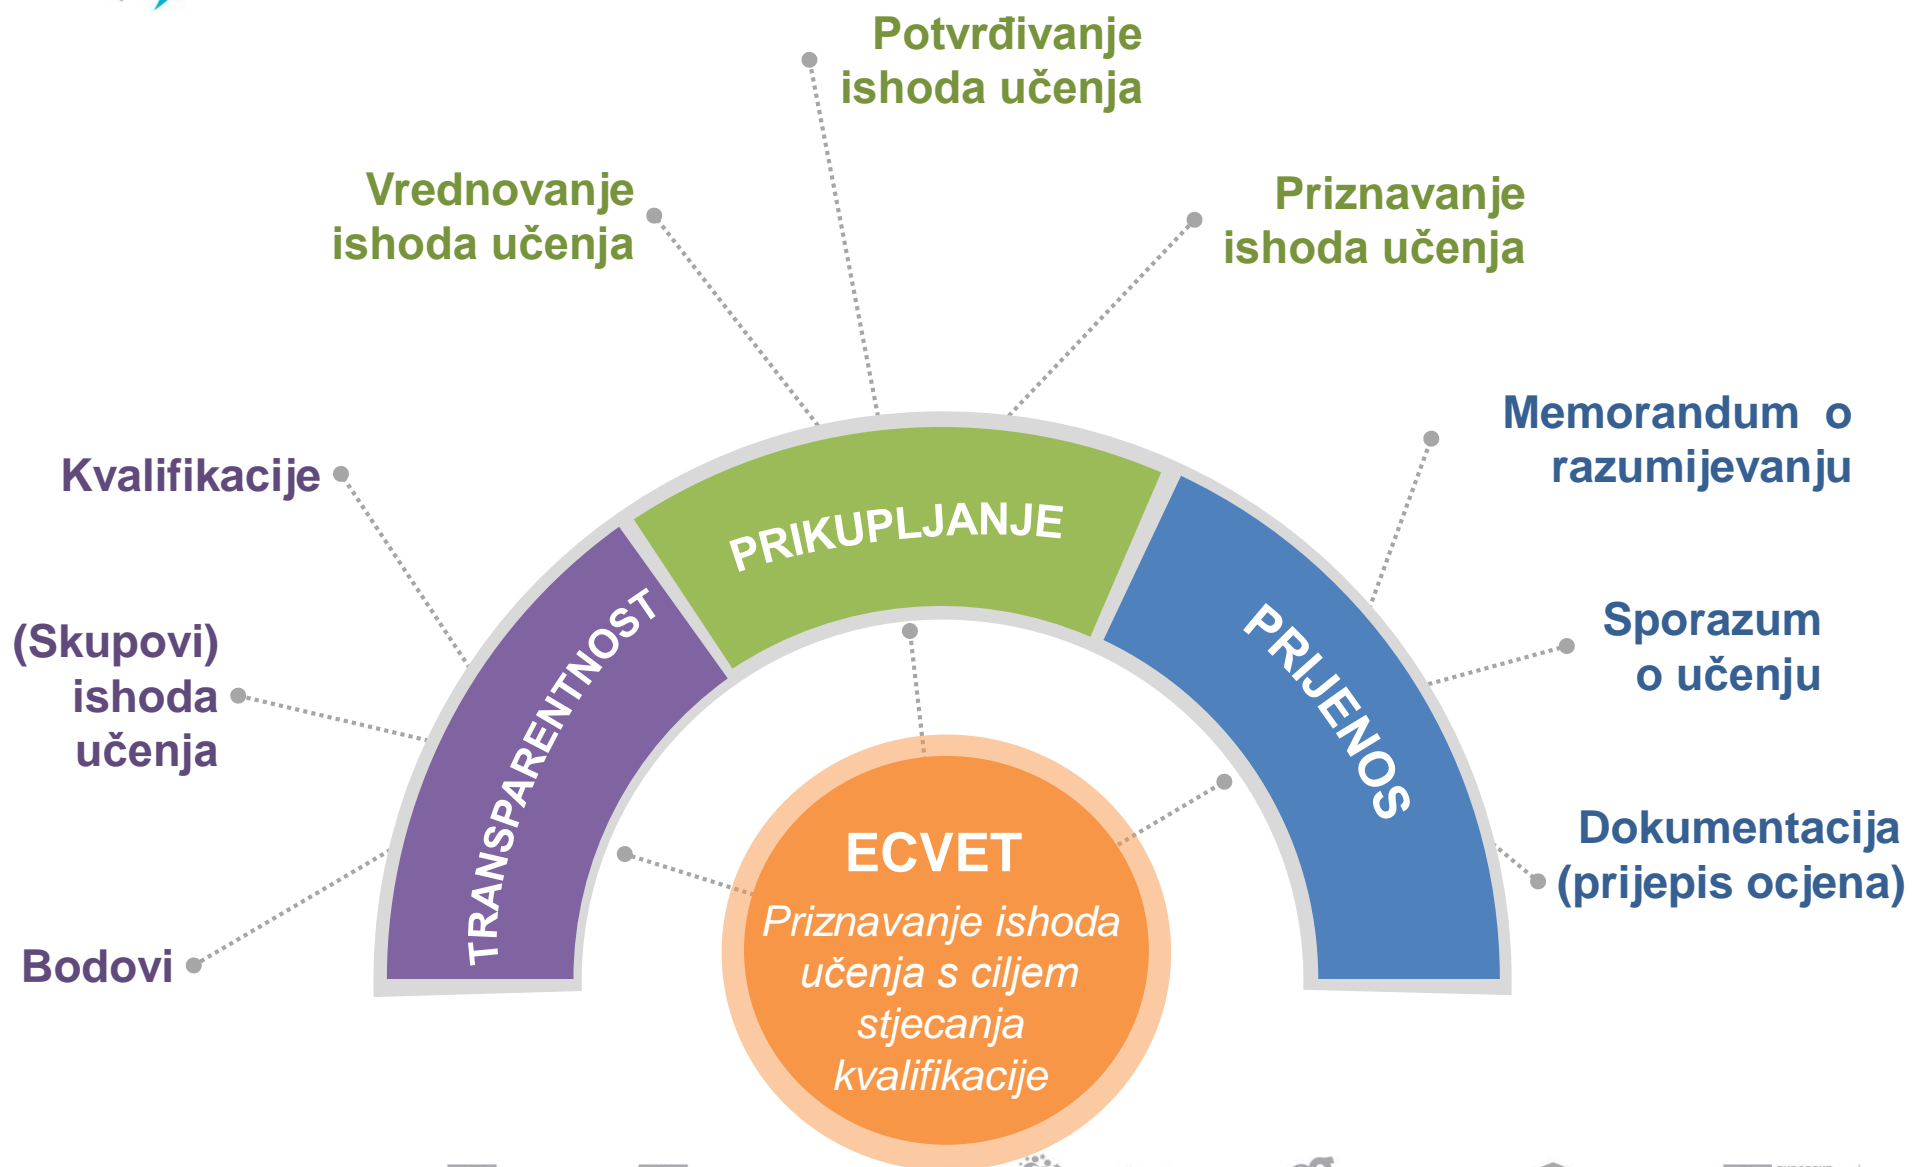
Potvrđivanje ishoda učenja

Vrednovanje ishoda učenja

Priznavanje ishoda učenja

Memorandum o razumijevanju

Kvalifikacije

PRIKUPLJANJE

TRANSPARENTNOST

PRIJENOS

Sporazum o učenju

(Skupovi) ishoda učenja

Dokumentacija (prijepis ocjena)

Bodovi

ECVET

Priznavanje ishoda učenja s ciljem stjecanja kvalifikacije